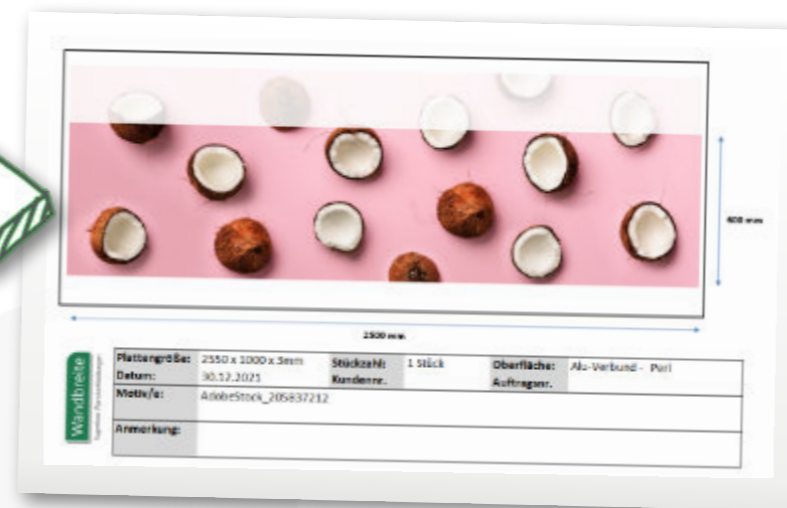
400 mm

2500 mm

Wandbreite

| Plattengröße: | 2550 x 1000 x 3mm | Stückzahl: | 1 Stück | Oberfläche: | Alu-Verbund - Perl |
|---|---|---|---|---|---|
| Datum: | 30.12.2021 | Kundennr.: | | Auftragsnr.: | |
| Motiv/e: | AdobeStock_205837212 | | | | |
| Anmerkung: | | | | | |